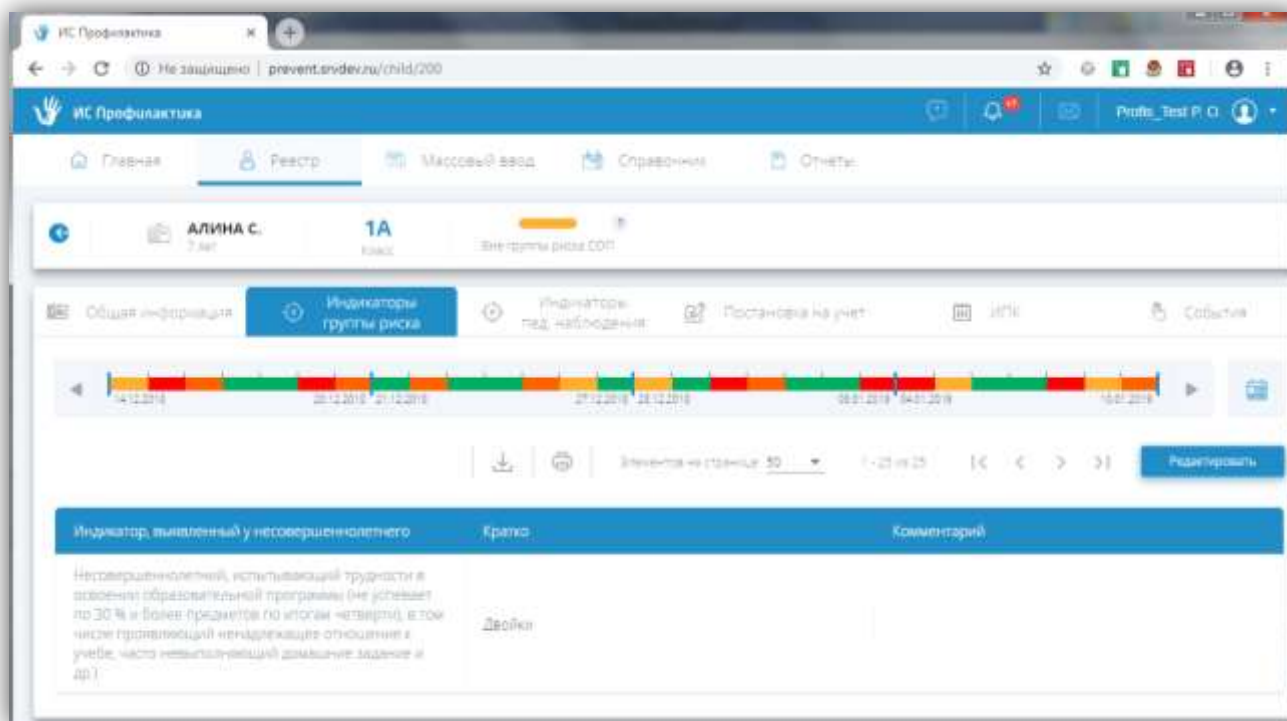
ИС Профилактика

Не защищено | prevent.srvdev.ru/child/200

ИС Профилактика

Profit_Test P. O.

Главная
Реестр
Массовый ввод
Справочник
Отчеты

АЛИНА С.
7 лет

1А
Класс

Вне группы риска СОП

Общая информация
Индикаторы группы риска
Индикаторы пед. наблюдения
Постановка на учет
ИПК
События

14.12.2018
20.12.2018
21.12.2018
27.12.2018
28.12.2018
03.01.2019
04.01.2019
10.01.2019

Элементов на странице: 50
1 - 25 из 25

Редактировать

| Индикатор, выявленный у несовершеннолетнего | Кратко | Комментарий |
|---|---|---|
| Несовершеннолетний, испытывающий трудности в освоении образовательной программы (не успевает по 30 % и более предметов по итогам четверти), в том числе проявляющий ненадлежащее отношение к учебе, часто невыполняющий домашние задание и др.) | Двойки | |